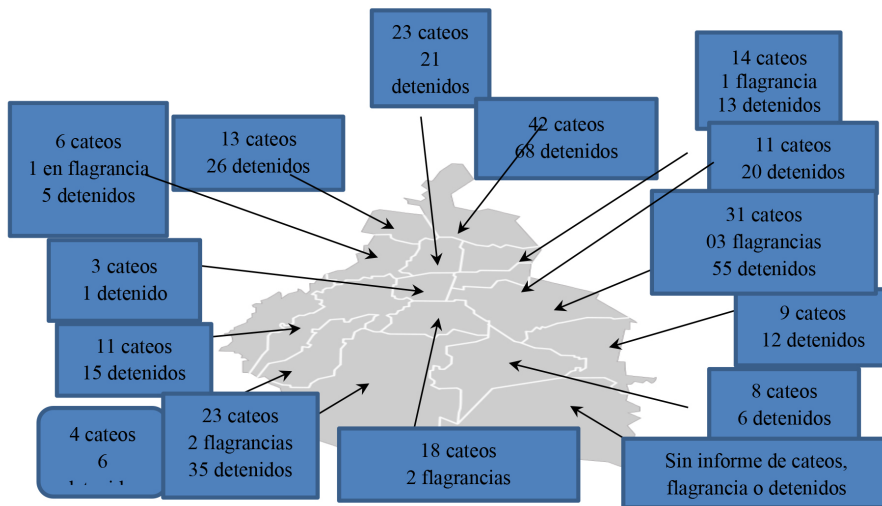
23 cateos
21
detenidos

14 cateos
1 flagrancia
13 detenidos

6 cateos
1 en flagrancia
5 detenidos

13 cateos
26 detenidos

42 cateos
68 detenidos

11 cateos
20 detenidos

31 cateos
03 flagrancias
55 detenidos

3 cateos
1 detenido

9 cateos
12 detenidos

11 cateos
15 detenidos

8 cateos
6 detenidos

4 cateos
6
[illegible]

23 cateos
2 flagrancias
35 detenidos

18 cateos
2 flagrancias

Sin informe de cateos,
flagrancia o detenidos